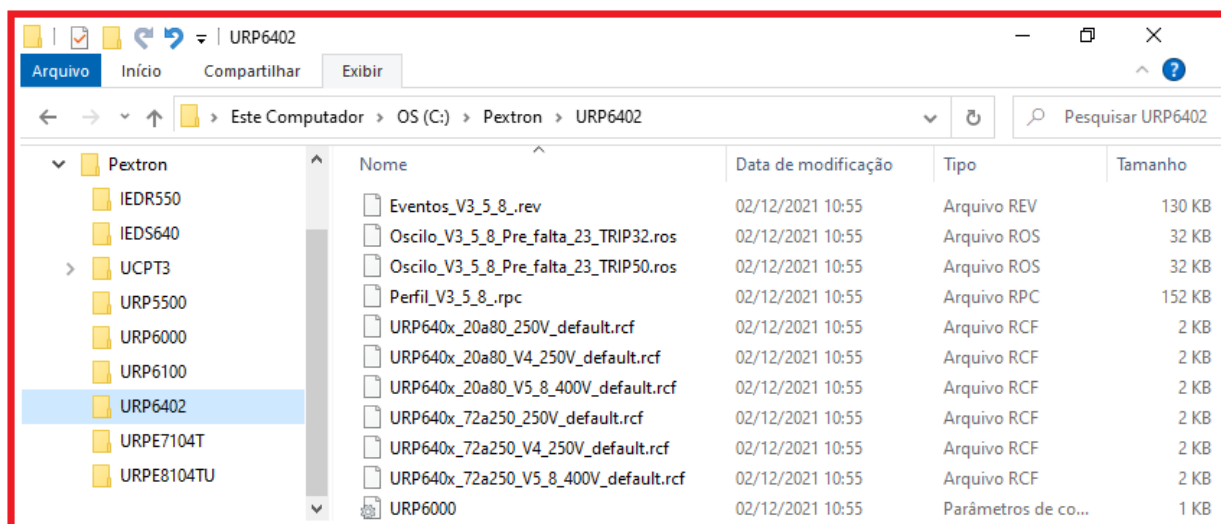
URP6402

Arquivo Início Compartilhar Exibir

Este Computador > OS (C:) > Pextron > URP6402

Pesquisar URP6402

Pextron
IEDR550
IEDS640
UCPT3
URP5500
URP6000
URP6100
URP6402
URPE7104T
URPE8104TU

| Nome | Data de modificação | Tipo | Tamanho |
|---|---|---|---|
| Eventos_V3_5_8_.rev | 02/12/2021 10:55 | Arquivo REV | 130 KB |
| Oscilo_V3_5_8_Pre_falta_23_TRIP32.ros | 02/12/2021 10:55 | Arquivo ROS | 32 KB |
| Oscilo_V3_5_8_Pre_falta_23_TRIP50.ros | 02/12/2021 10:55 | Arquivo ROS | 32 KB |
| Perfil_V3_5_8_.rpc | 02/12/2021 10:55 | Arquivo RPC | 152 KB |
| URP640x_20a80_250V_default.rcf | 02/12/2021 10:55 | Arquivo RCF | 2 KB |
| URP640x_20a80_V4_250V_default.rcf | 02/12/2021 10:55 | Arquivo RCF | 2 KB |
| URP640x_20a80_V5_8_400V_default.rcf | 02/12/2021 10:55 | Arquivo RCF | 2 KB |
| URP640x_72a250_250V_default.rcf | 02/12/2021 10:55 | Arquivo RCF | 2 KB |
| URP640x_72a250_V4_250V_default.rcf | 02/12/2021 10:55 | Arquivo RCF | 2 KB |
| URP640x_72a250_V5_8_400V_default.rcf | 02/12/2021 10:55 | Arquivo RCF | 2 KB |
| URP6000 | 02/12/2021 10:55 | Parâmetros de co... | 1 KB |